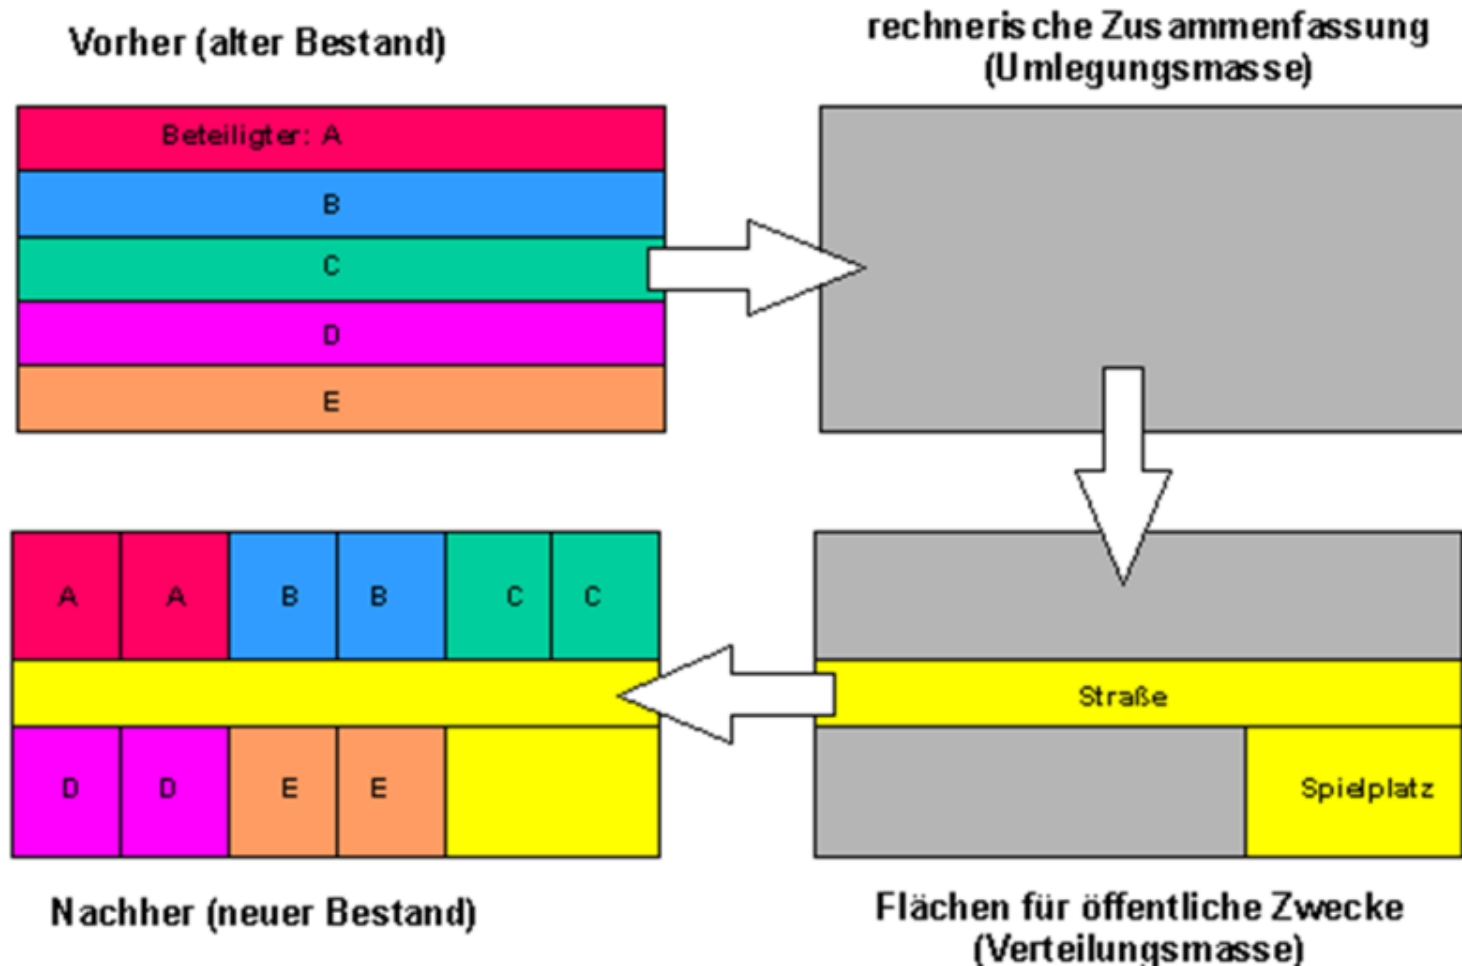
Vorher (alter Bestand)

rechnerische Zusammenfassung (Umlegungsmasse)

Beteiligter: A

B

C

D

E

A A B B C C

D D E E

Straße

Spielplatz

Nachher (neuer Bestand)

Flächen für öffentliche Zwecke (Verteilungsmasse)